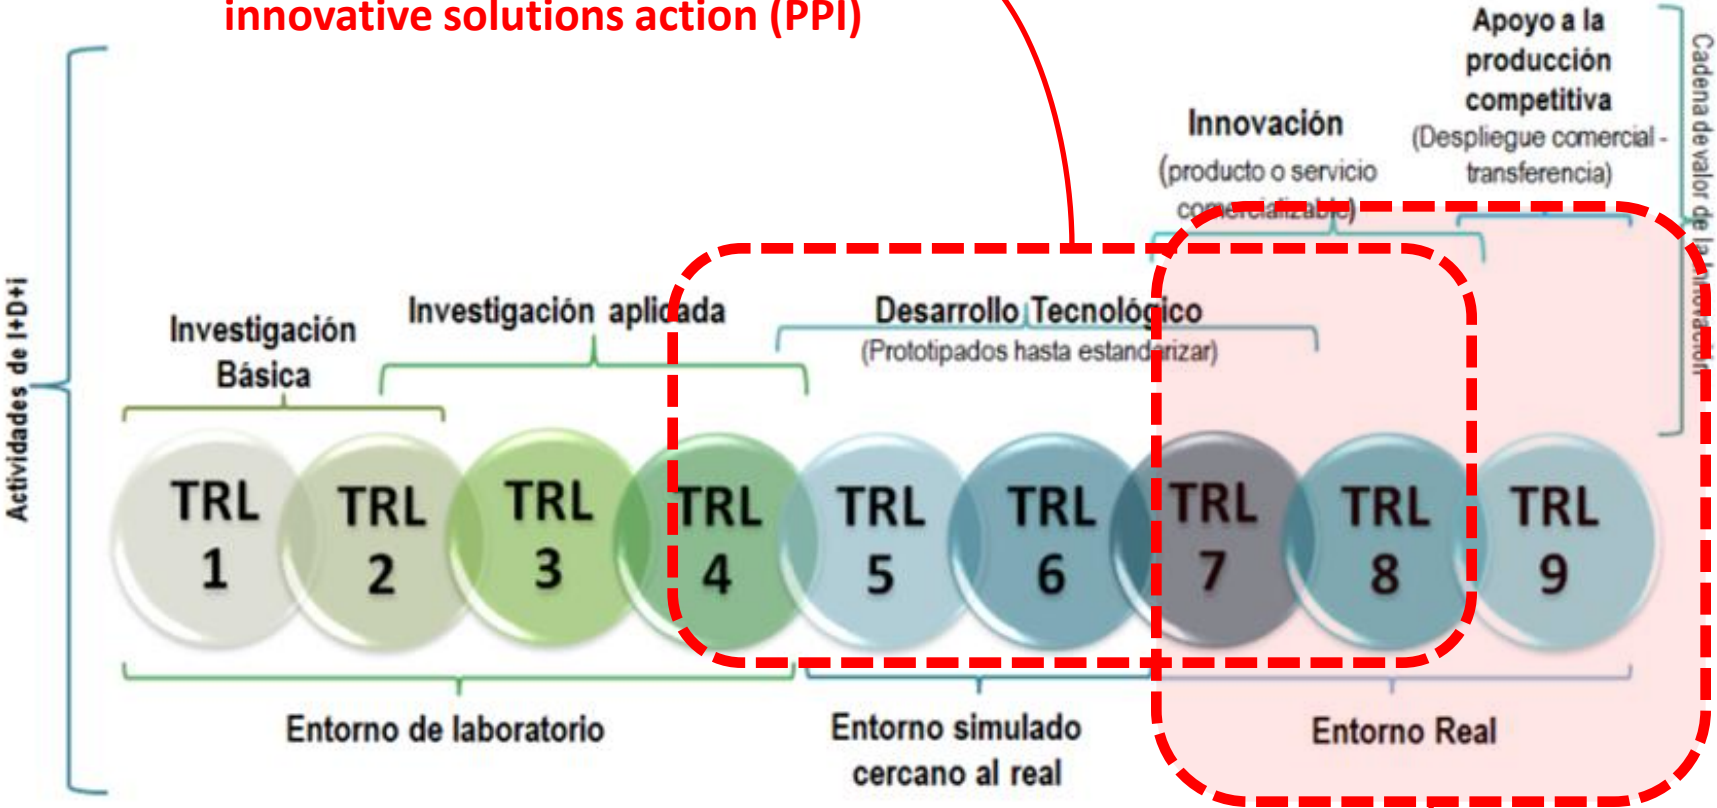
innovative solutions action (PPI)

Actividades de I+D+i

Investigación Básica

Investigación aplicada

Desarrollo Tecnológico
(Prototipados hasta estandarizar)

Innovación
(producto o servicio comercializable)

Apoyo a la producción competitiva
(Despliegue comercial - transferencia)

Cadena de valor de la innovación

TRL 1

TRL 2

TRL 3

TRL 4

TRL 5

TRL 6

TRL 7

TRL 8

TRL 9

Entorno de laboratorio

Entorno simulado cercano al real

Entorno Real